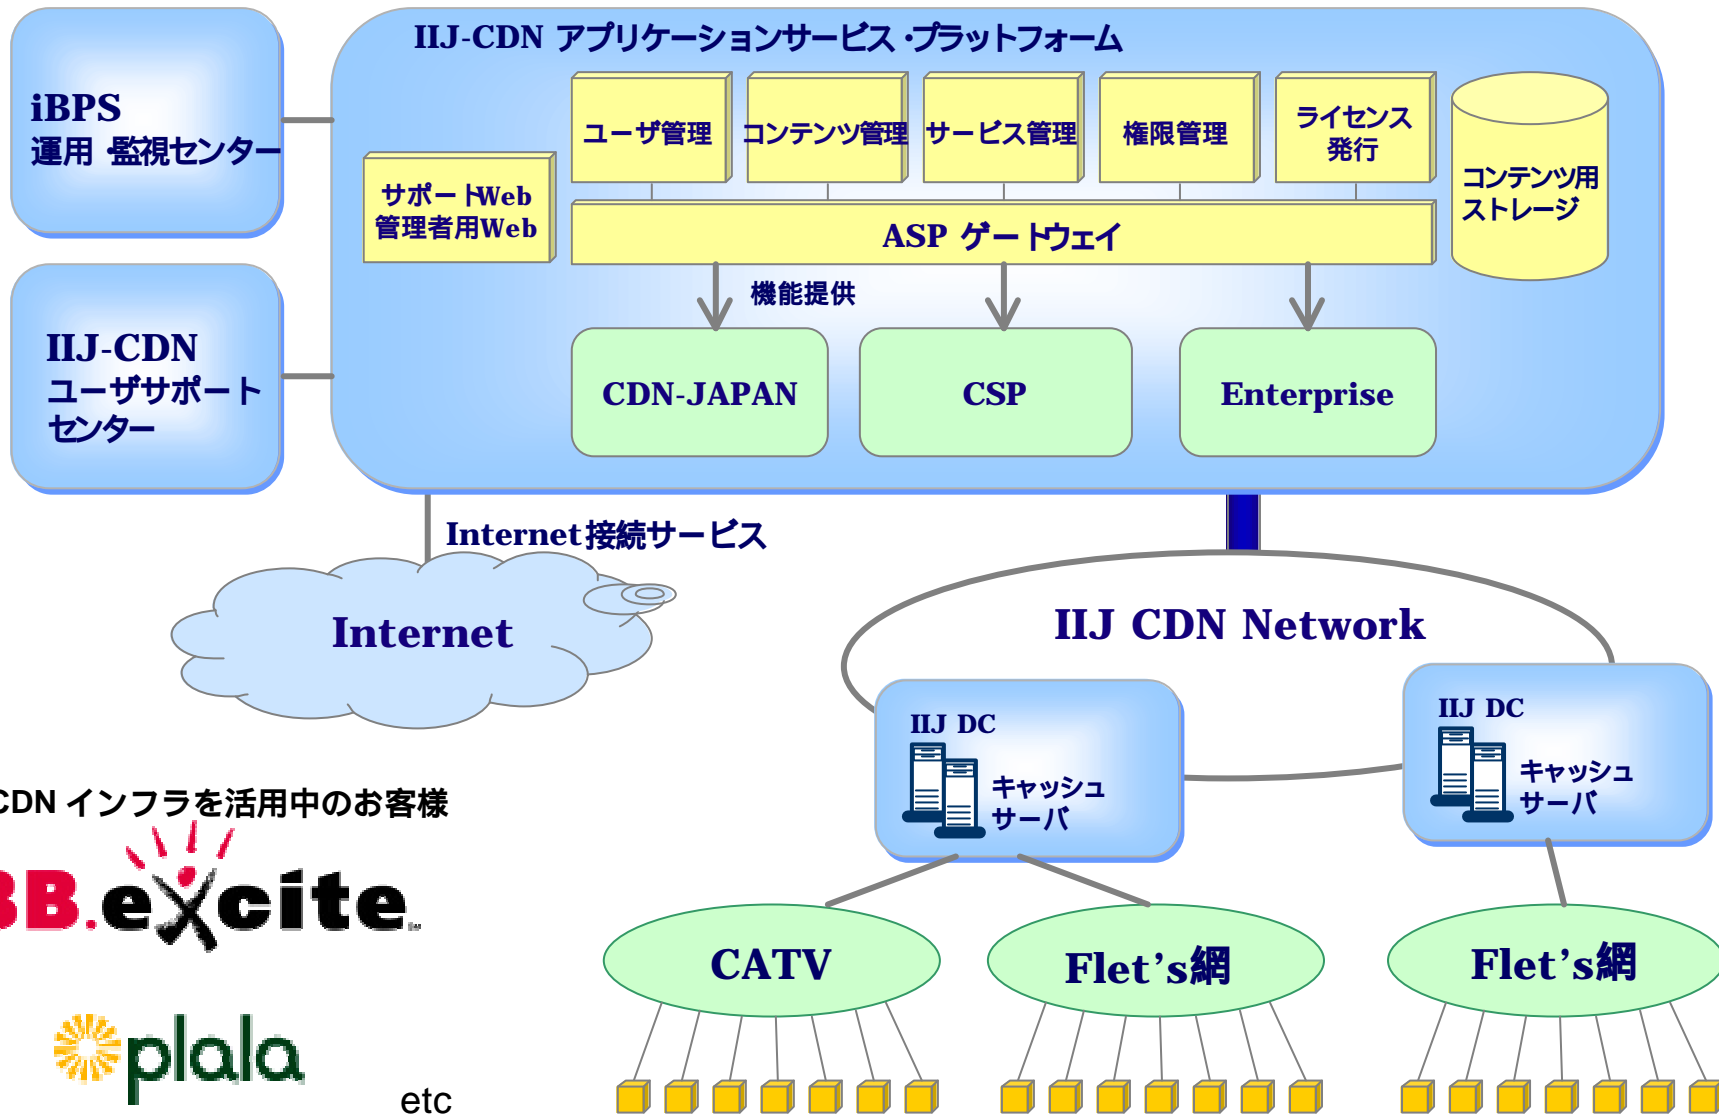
iBPS
運用 監視センター

IIJ-CDN
ユーザサポート
センター

IIJ-CDN アプリケーションサービス・プラットフォーム

サポートWeb
管理者用Web

ユーザ管理

コンテンツ管理

サービス管理

権限管理

ライセンス
発行

コンテンツ用
ストレージ

ASP ゲートウェイ

機能提供

CDN-JAPAN

CSP

Enterprise

Internet接続サービス

Internet

IIJ CDN Network

IIJ DC
キャッシュ
サーバ

IIJ DC
キャッシュ
サーバ

CDN インフラを活用中のお客様

BB.excite

plala

etc

CATV

Flet's網

Flet's網